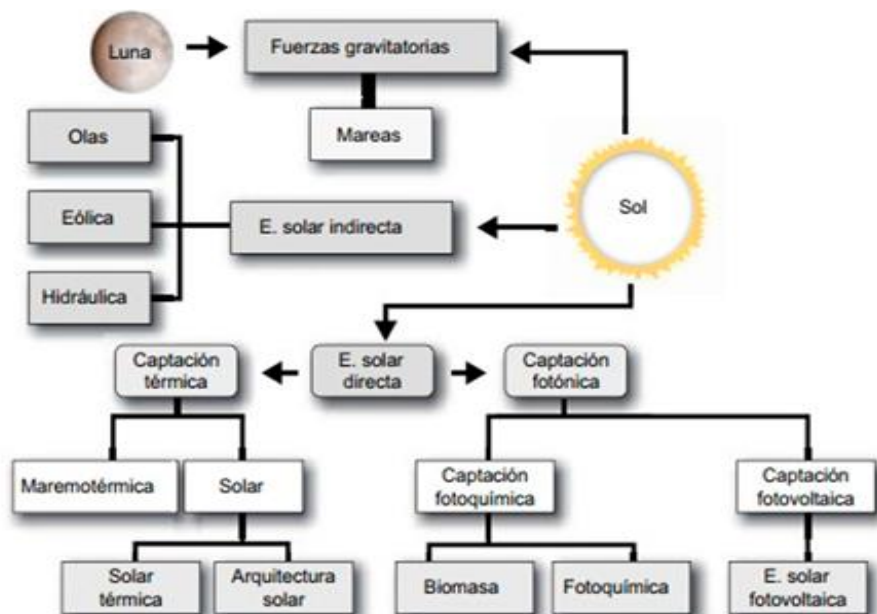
Luna

Fuerzas gravitatorias

Mareas

Olas

Eólica

Hidráulica

E. solar indirecta

Sol

Captación térmica

E. solar directa

Captación fotónica

Maremotérmica

Solar

Captación fotoquímica

Captación fotovoltaica

Solar térmica

Arquitectura solar

Biomasa

Fotoquímica

E. solar fotovoltaica